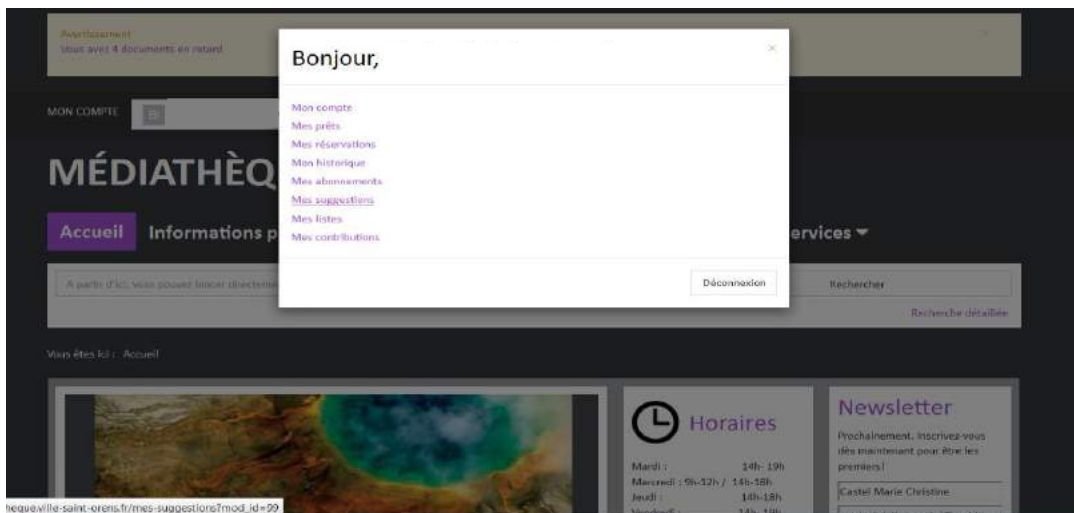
Avertissement
Vous avez 4 documents en retard

MON COMPTE

MÉDIATHÈQ

Accueil Informations p

ervices ▾

A partir d'ici, vous pouvez lancer directeme

Rechercher

Recherche détaillée

Vous êtes ici : Accueil

Bonjour,

×

Mon compte
Mes prêts
Mes réservations
Mon historique
Mes abonnements
Mes suggestions
Mes listes
Mes contributions

Déconnexion

Horaires

Mardi : 14h- 19h
Mercredi : 9h-12h / 14h-18h
Jeudi : 14h-18h
Vendredi : 14h- 19h

Newsletter

Prochainement, inscrivez-vous dès maintenant pour être les premiers!

Castel Marie Christine

heque.ville-saint-orens.fr/mes-suggestions?mod_id=99